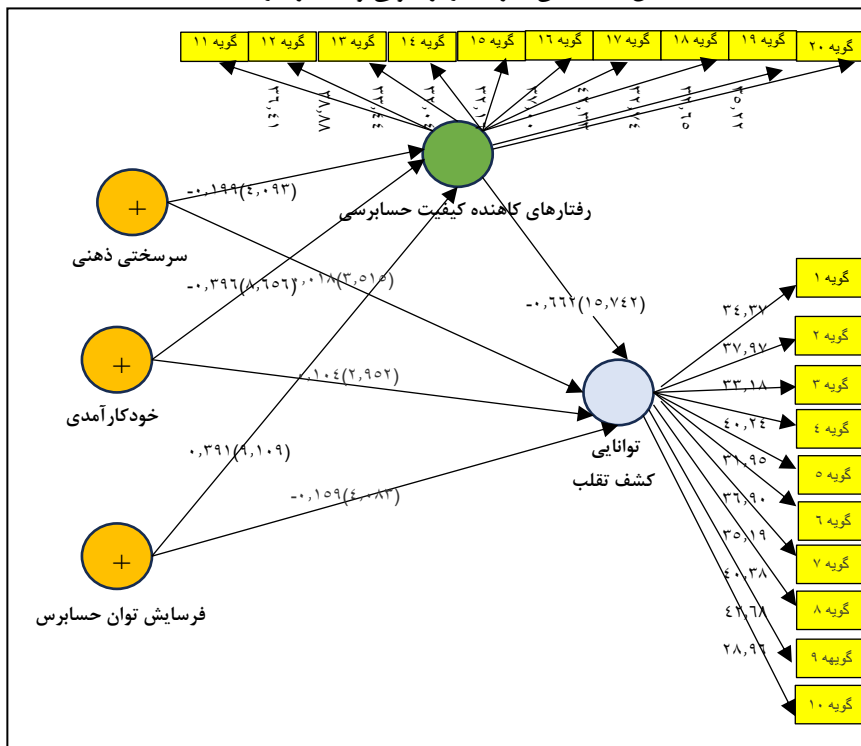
گویه ۱۱ گویه ۱۲ گویه ۱۳ گویه ۱۴ گویه ۱۵ گویه ۱۶ گویه ۱۷ گویه ۱۸ گویه ۱۹ گویه ۲۰

۳۶,۴۱ ۳۷,۷۷ ۳۳,۴۴ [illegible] ۳۲,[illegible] ۴۱,۱۰ ۴۰,۲۴ ۳۲,۲۴ ۳۲,۱۵ ۳۵,۲۲

-۰,۱۹۹(۴,۰۹۳)

رفتارهای کاهنده کیفیت حسابرسی

سرسختی ذهنی

-۰,۳۹۶(۸,۶۵۶)

۰,۰۱۸(۳,۰۱۵)

-۰,۶۶۲(۱۵,۷۴۲)

گویه ۱
گویه ۲
گویه ۳
گویه ۴
گویه ۵
گویه ۶
گویه ۷
گویه ۸
گوییه ۹
گویه ۱۰

۳۴,۳۷
۳۷,۹۷
۳۳,۱۸
۴۰,۲۴
۳۱,۹۵
۳۶,۹۰
۳۵,۱۹
۴۰,۳۸
۴۲,۶۸
۲۸,۹۶

۰,۱۰۴(۲,۹۵۲)

خودکارآمدی

۰,۳۹۱(۹,۱۰۹)

توانایی کشف تقلب

-۰,۱۵۹(۴,۰۸۳)

فرسایش توان حسابرس